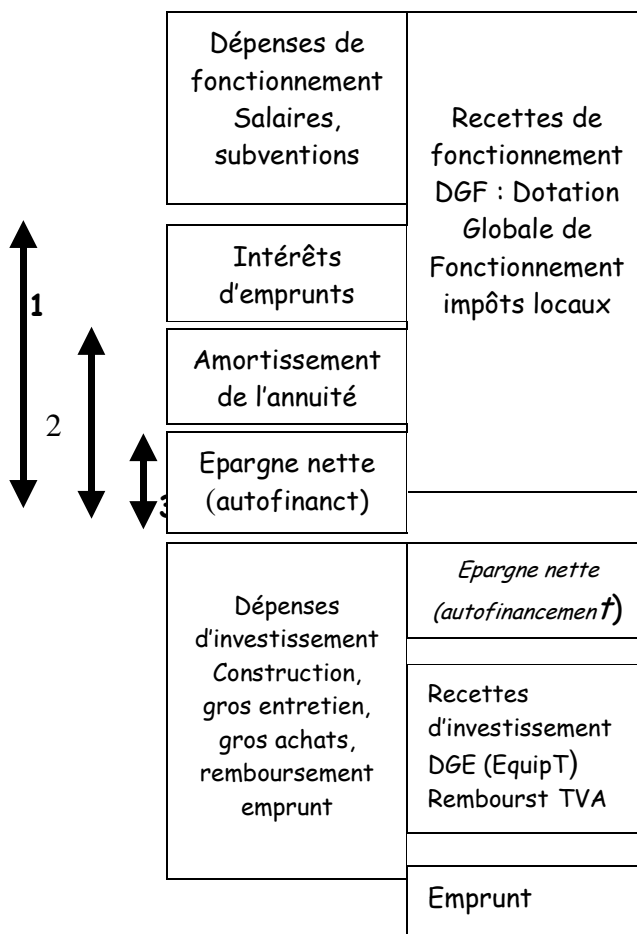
Dépenses de fonctionnement Salaires, subventions

Recettes de fonctionnement DGF : Dotation Globale de Fonctionnement impôts locaux

1

Intérêts d'emprunts

2

Amortissement de l'annuité

Epargne nette (autofinanct)

3

Dépenses d'investissement Construction, gros entretien, gros achats, remboursement emprunt

Epargne nette (autofinancement)

Recettes d'investissement DGE (EquipT) Remboursт TVA

Emprunt